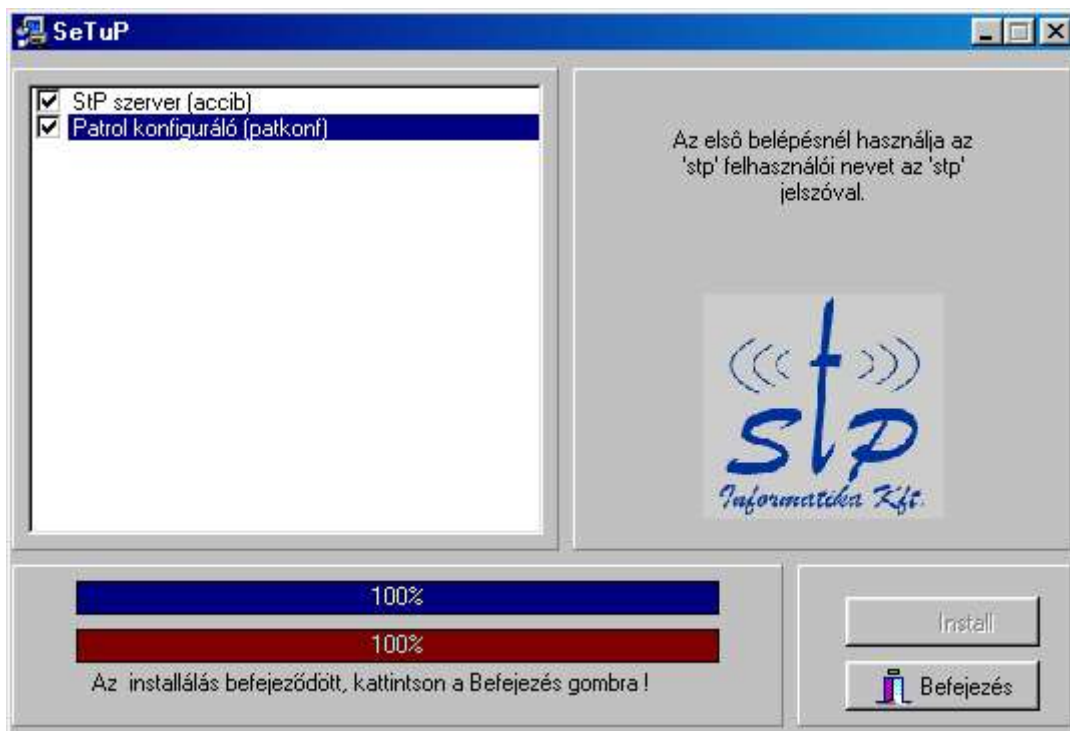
SeTuP

StP szerver (accib)
Patrol konfiguráló (patkonf)

Az elsô belépésnél használja az 'stp' felhasználói nevet az 'stp' jelszóval.

stP
Informatika Kft.

100%

100%

Az installálás befejeződött, kattintson a Befejezés gombra !

Install

Befejezés